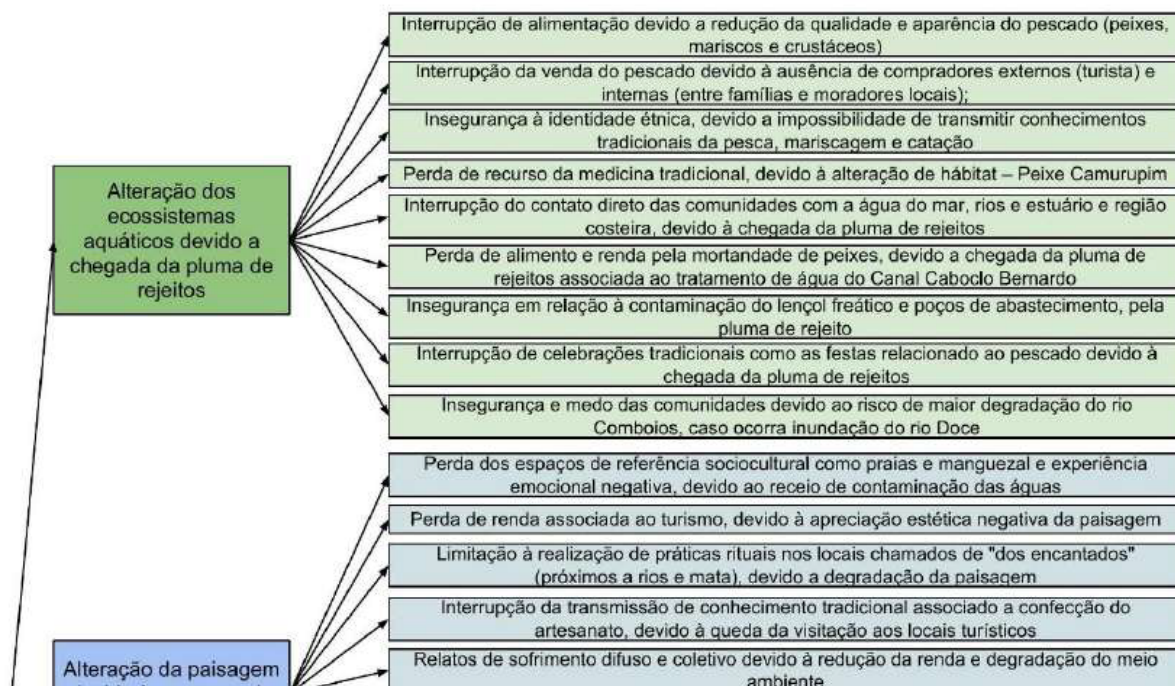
Alteração dos ecossistemas aquáticos devido a chegada da pluma de rejeitos

Interrupção de alimentação devido a redução da qualidade e aparência do pescado (peixes, mariscos e crustáceos)

Interrupção da venda do pescado devido à ausência de compradores externos (turista) e internas (entre famílias e moradores locais);

Insegurança à identidade étnica, devido a impossibilidade de transmitir conhecimentos tradicionais da pesca, mariscagem e catação

Perda de recurso da medicina tradicional, devido à alteração de hábitat – Peixe Camurupim

Interrupção do contato direto das comunidades com a água do mar, rios e estuário e região costeira, devido à chegada da pluma de rejeitos

Perda de alimento e renda pela mortandade de peixes, devido a chegada da pluma de rejeitos associada ao tratamento de água do Canal Caboclo Bernardo

Insegurança em relação à contaminação do lençol freático e poços de abastecimento, pela pluma de rejeito

Interrupção de celebrações tradicionais como as festas relacionado ao pescado devido à chegada da pluma de rejeitos

Insegurança e medo das comunidades devido ao risco de maior degradação do rio Comboios, caso ocorra inundação do rio Doce

Perda dos espaços de referência sociocultural como praias e manguezal e experiência emocional negativa, devido ao receio de contaminação das águas

Perda de renda associada ao turismo, devido à apreciação estética negativa da paisagem

Limitação à realização de práticas rituais nos locais chamados de "dos encantados" (próximos a rios e mata), devido a degradação da paisagem

Interrupção da transmissão de conhecimento tradicional associado a confecção do artesanato, devido à queda da visitação aos locais turísticos

Alteração da paisagem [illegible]

Relatos de sofrimento difuso e coletivo devido à redução da renda e degradação do meio ambiente